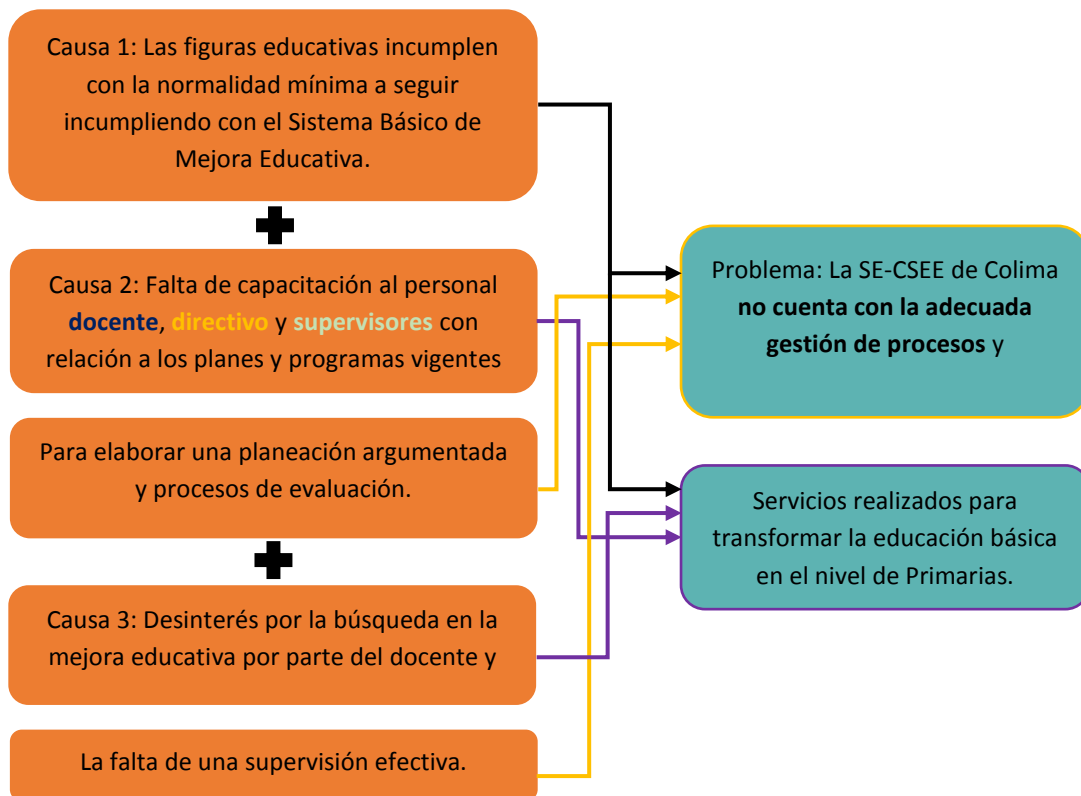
Causa 1: Las figuras educativas incumplen con la normalidad mínima a seguir incumpliendo con el Sistema Básico de Mejora Educativa.

Causa 2: Falta de capacitación al personal **docente**, **directivo** y **supervisores** con relación a los planes y programas vigentes

Para elaborar una planeación argumentada y procesos de evaluación.

Causa 3: Desinterés por la búsqueda en la mejora educativa por parte del docente y

La falta de una supervisión efectiva.

Problema: La SE-CSEE de Colima **no cuenta con la adecuada gestión de procesos** y

Servicios realizados para transformar la educación básica en el nivel de Primarias.